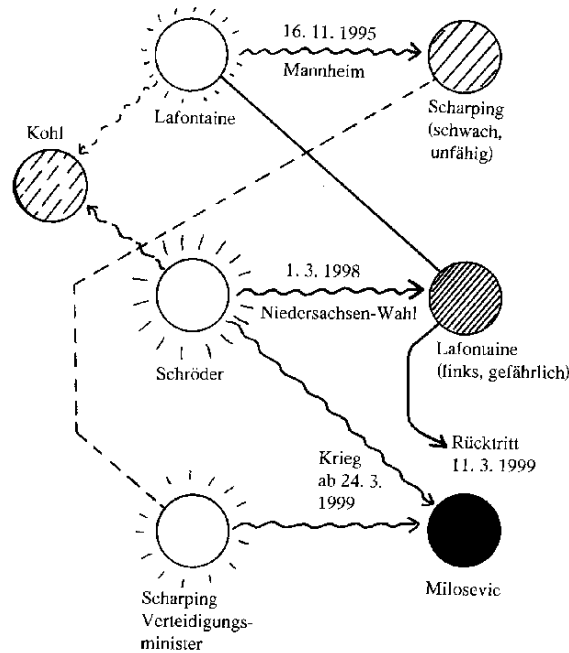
Lafontaine

16. 11. 1995
Mannheim

Scharping
(schwach,
unfähig)

Kohl

Schröder

1. 3. 1998
Niedersachsen-Wahl

Lafontaine
(links, gefährlich)

Rücktritt
11. 3. 1999

Krieg
ab 24. 3.
1999

Scharping
Verteidigungsminister

Milosevic